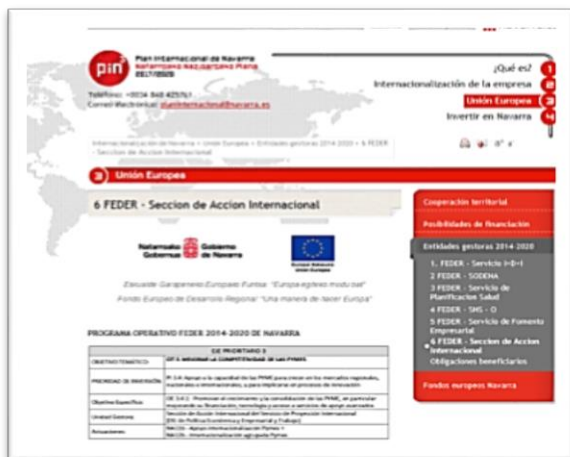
pin Plan Internacional de Navarra
Nafarroako Nazioartekotze Plana
2017/2020

Teléfono: +0034 848 425761
Correo Electrónico: planinternacional@navarra.es

¿Qué es? 1
Internacionalización de la empresa 2
Unión Europea 3
Invertir en Navarra 4

Internacionalización de Navarra > Unión Europea > Entidades gestoras 2014-2020 > 6 FEDER - Seccion de Accion Internacional

3 Unión Europea

6 FEDER - Seccion de Accion Internacional

Nafarroako Gobernua Gobierno de Navarra

Europar Batasuna Unión Europea

Eskualde Garapenerako Europako Funtsa "Europa egiteko modu bat"
Fondo Europeo de Desarrollo Regional "Una manera de hacer Europa"

PROGRAMA OPERATIVO FEDER 2014-2020 DE NAVARRA

| | EJE PRIORITARIO 3 |
|---|---|
| OBJETIVO TEMÁTICO | OT 3. MEJORAR LA COMPETITIVIDAD DE LAS PYMES |
| PRIORIDAD DE INVERSIÓN | PI 3.4: Apoyo a la capacidad de las PYMES para crecer en los mercados regionales, nacionales e internacionales, y para implicarse en procesos de innovación |
| Objetivo Específico | OE 3.4.1. Promover el crecimiento y la consolidación de las PYME, en particular mejorando su financiación, tecnología y acceso a servicios de apoyo avanzados |
| Unidad Gestora | Sección de Acción Internacional del Servicio de Proyección Internacional (DG de Política Económica y Empresarial y Trabajo) |
| Actuaciones | PA0301 - Apoyo internacionalización Pymes
PA0306 - Internacionalización agrupada Pymes |

Cooperación territorial
Posibilidades de financiación
Entidades gestoras 2014-2020
1. FEDER - Servicio I+D+i
2 FEDER - SODENA
3 FEDER - Servicio de Planificacion Salud
4 FEDER - SNS - O
5 FEDER - Servicio de Fomento Empresarial
6 FEDER - Seccion de Accion Internacional
Obligaciones beneficiarios
Fondos europeos Navarra